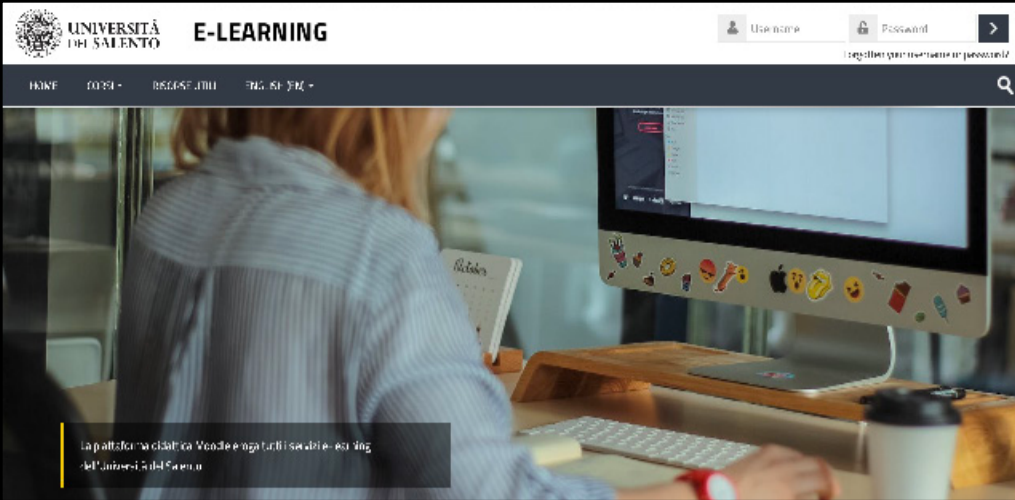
UNIVERSITÀ DEL SALENTO

E-LEARNING

Username

Password

Forgotten your username or password?

HOME

CORSI

RISORSE UTILI

ENGLISH (EN)

La piattaforma didattica Moodle eroga tutti i servizi e-learning dell'Università del Salento